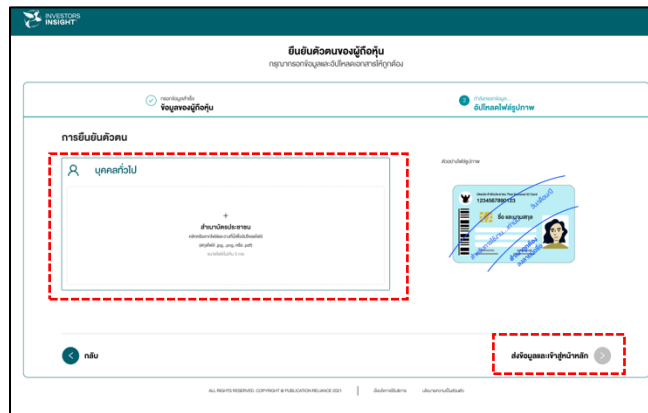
INVESTORS INSIGHT

ยืนยันตัวตนของผู้ถือหุ้น

กรุณากรอกข้อมูลและอัปโหลดเอกสารให้ถูกต้อง

กรอกข้อมูลสำเร็จ
ข้อมูลของผู้ถือหุ้น

2 ที่กำลังกรอกข้อมูล...
อัปโหลดไฟล์รูปภาพ

การยืนยันตัวตน

บุคคลทั่วไป

+
สำเนาบัตรประชาชน
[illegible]
(สกุลไฟล์ .jpg, .png, หรือ .pdf)
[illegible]

ตัวอย่างไฟล์รูปภาพ

1234567890123
ชื่อ ตัวอย่าง

กลับ

ส่งข้อมูลและเข้าสู่หน้าหลัก

ALL RIGHTS RESERVED. COPYRIGHT © PUBLICATION RELIANCE 2021 | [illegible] | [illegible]